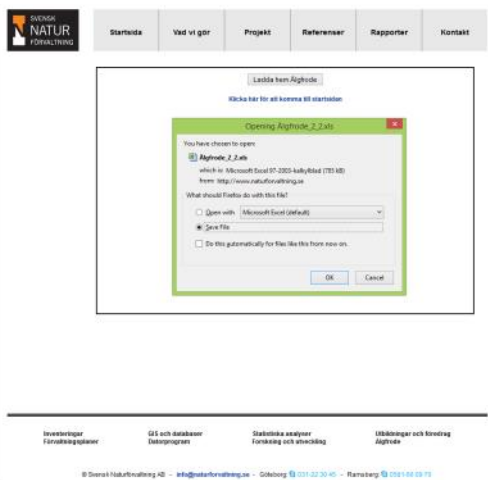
SVENSK NATUR FÖRVALTNING

Startsida | Vad vi gör | Projekt | Referenser | Rapporter | Kontakt

Ladda hem Älgfrode

Klicka här för att komma till startsidan

Opening Älgfrode_2_2.xls

You have chosen to open:

Älgfrode_2_2.xls

which is: Microsoft Excel 97-2003-kalkylblad (783 kB)

from: http://www.naturforvaltning.se

What should Firefox do with this file?

Open with Microsoft Excel (default)

Save File

Do this automatically for files like this from now on.

OK Cancel

Inventeringar Förvaltningsplaner

GIS och databaser Datorprogram

Statistiska analyser Forskning och utveckling

Utbildningar och föredrag Älgfrode

© Svensk Naturförvaltning AB - info@naturforvaltning.se - Göteborg: 031-22 30 45 - Ramsberg: 0591-66 09 75